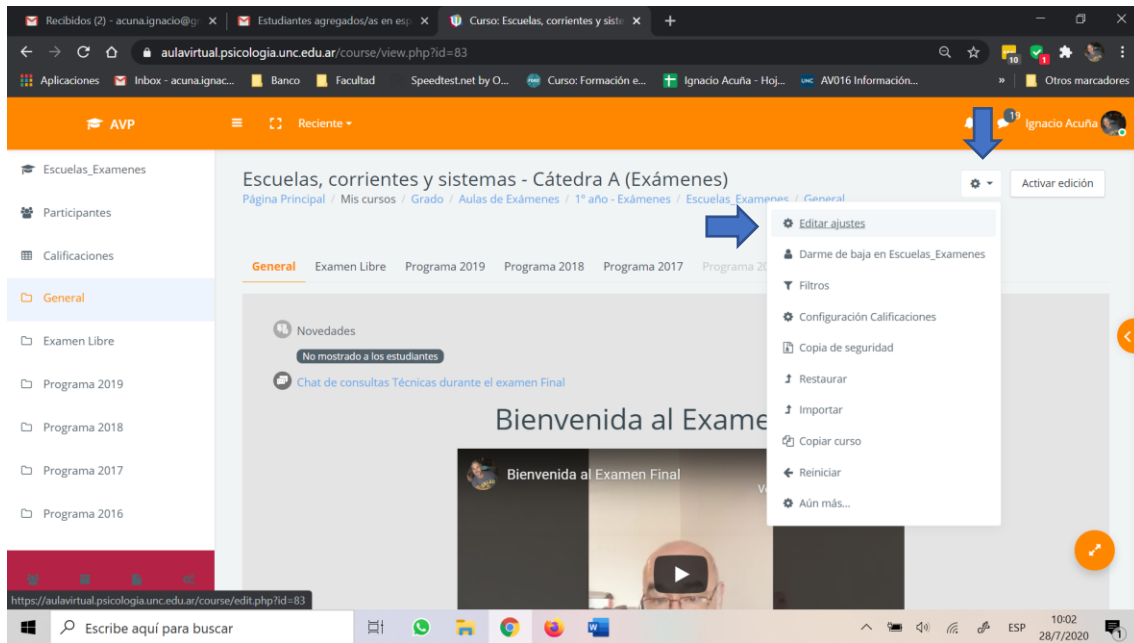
Recibidos (2) - acuna.ignacio@g ×
Estudiantes agregados/as en esp ×
Curso: Escuelas, corrientes y siste ×
+

aulavirtual.psicologia.unc.edu.ar/course/view.php?id=83

Aplicaciones
Inbox - acuna.ignac...
Banco
Facultad
Speedtest.net by O...
Curso: Formación e...
Ignacio Acuña - Hoj...
AV016 Información...
»
Otros marcadores

AVP
Reciente
19
Ignacio Acuña

Escuelas_Examenes
Participantes
Calificaciones
General
Examen Libre
Programa 2019
Programa 2018
Programa 2017
Programa 2016

Escuelas, corrientes y sistemas - Cátedra A (Exámenes)
Página Principal / Mis cursos / Grado / Aulas de Exámenes / 1° año - Exámenes / Escuelas_Examenes / General

Activar edición

Editar ajustes
Darme de baja en Escuelas_Examenes
Filtros
Configuración Calificaciones
Copia de seguridad
Restaurar
Importar
Copiar curso
Reiniciar
Aún más...

General
Examen Libre
Programa 2019
Programa 2018
Programa 2017
Programa 20

Novedades
No mostrado a los estudiantes
Chat de consultas Técnicas durante el examen Final

Bienvenida al Exame

Bienvenida al Examen Final
V

https://aulavirtual.psicologia.unc.edu.ar/course/edit.php?id=83

Escribe aquí para buscar
ESP
10:02
28/7/2020
1